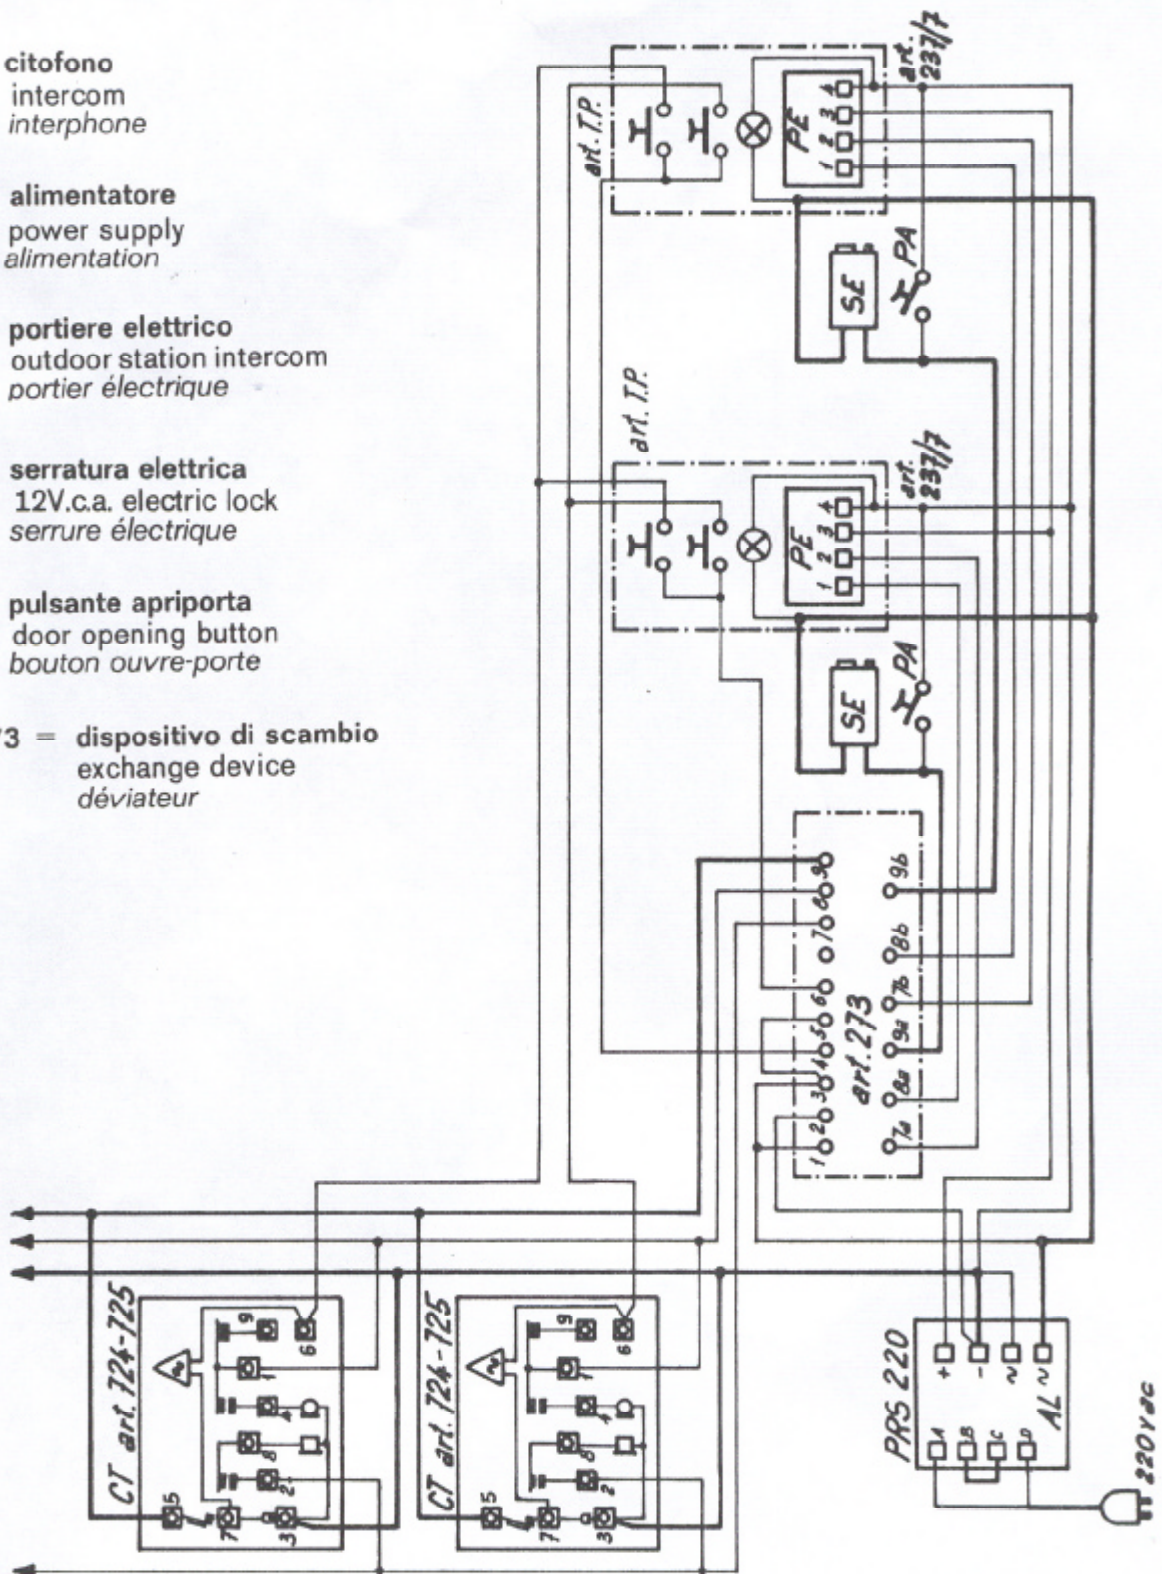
citofono
intercom
interphone

alimentatore
power supply
alimentation

portiere elettrico
outdoor station intercom
portier électrique

serratura elettrica
12V.c.a. electric lock
serrure électrique

pulsante apriporta
door opening button
bouton ouvre-porte

73 = dispositivo di scambio
exchange device
déviateur

art. T.P.
PE
1 2 3 4
art. 237/7
SE
PA

art. T.P.
PE
1 2 3 4
art. 237/7
SE
PA

art. 273
1 2 3 4 5 6 7 8 9
7a 8a 9a 7b 8b 9b

CT art. 724-725
9 6 1 4 8 2 5 7 3

CT art. 724-725
9 6 1 4 8 2 5 7 3

PRS 220
+ − ~ AL ~
A B C D
220 V ac